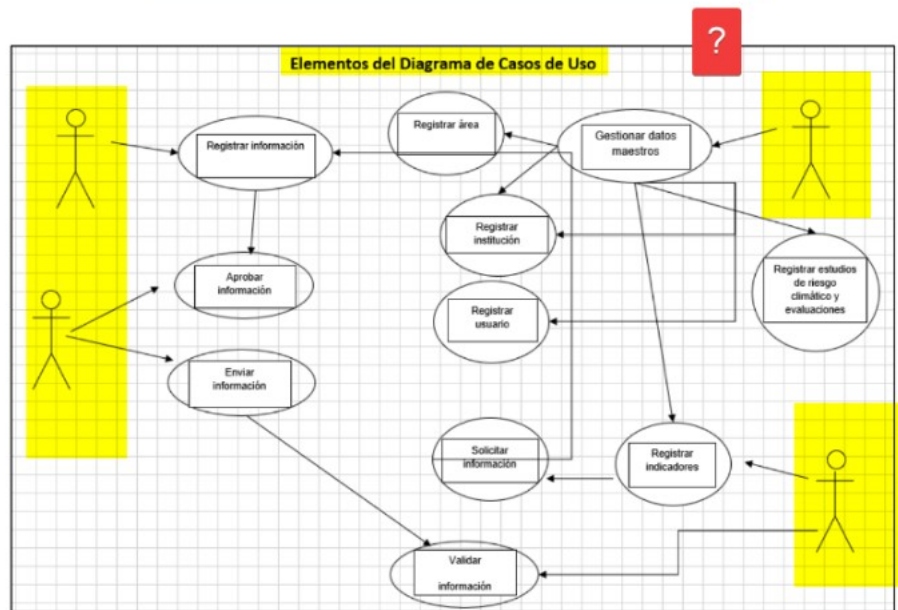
?

Elementos del Diagrama de Casos de Uso

Registrar información

Registrar área

Gestionar datos maestros

Registrar institución

Aprobar información

Registrar estudios de riesgo climático y evaluaciones

Registrar usuario

Enviar información

Solicitar información

Registrar indicadores

Validar información